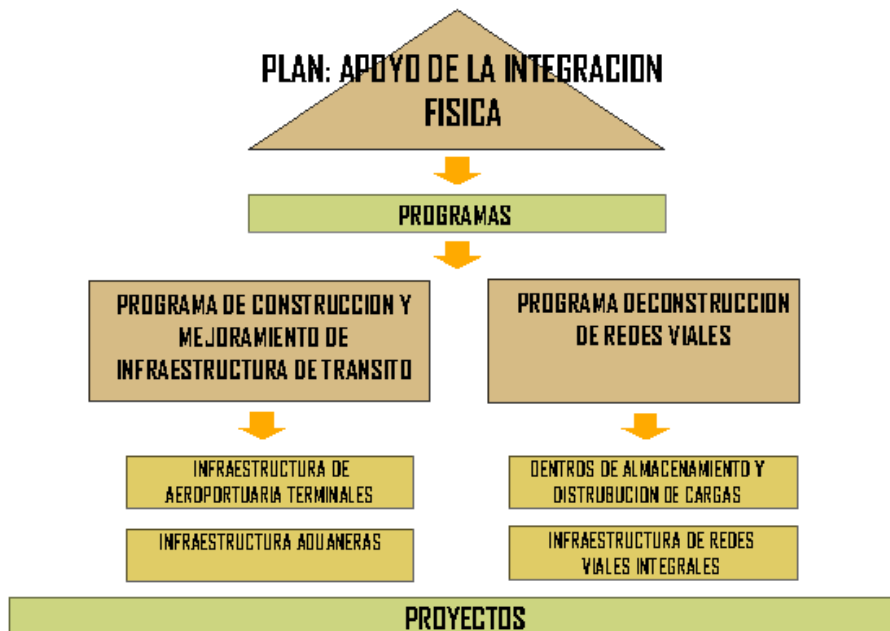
PLAN: APOYO DE LA INTEGRACION FISICA

PROGRAMAS

PROGRAMA DE CONSTRUCCION Y MEJORAMIENTO DE INFRAESTRUCTURA DE TRANSITO

PROGRAMA DECONSTRUCCION DE REDES VIALES

INFRAESTRUCTURA DE AEROPORTUARIA TERMINALES

INFRAESTRUCTURA ADUANERAS

DENTROS DE ALMACENAMIENTO Y DISTRUBUCION DE CARGAS

INFRAESTRUCTURA DE REDES VIALES INTEGRALES

PROYECTOS